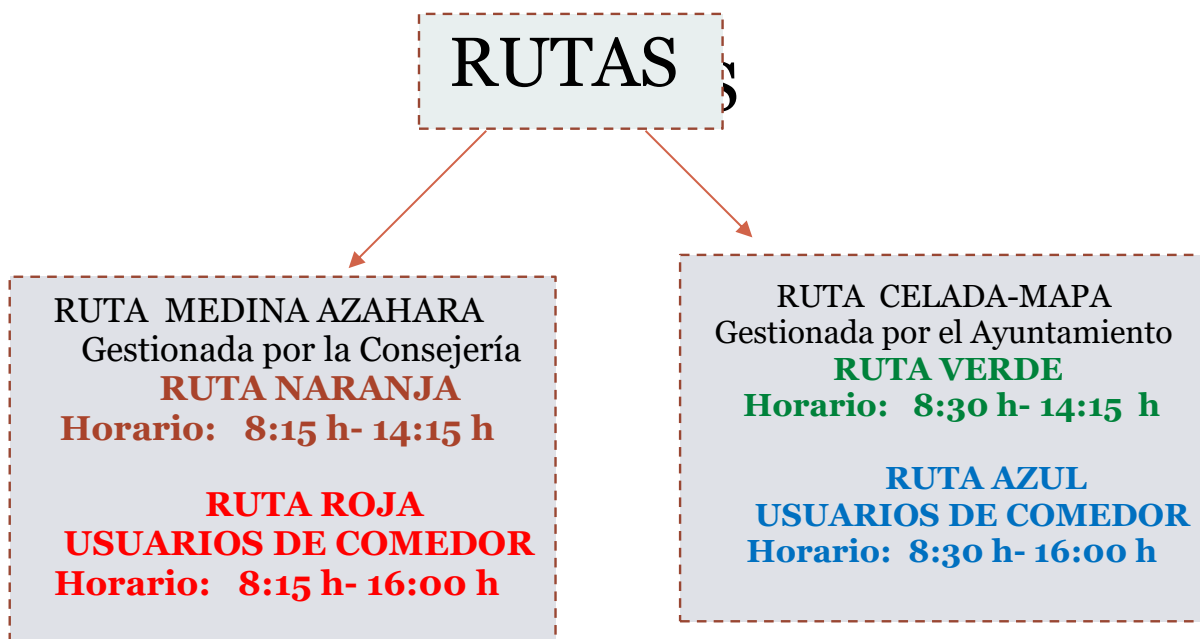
RUTAS

RUTA MEDINA AZAHARA
Gestionada por la Consejería
RUTA NARANJA
Horario: 8:15 h- 14:15 h

RUTA ROJA
USUARIOS DE COMEDOR
Horario: 8:15 h- 16:00 h

RUTA CELADA-MAPA
Gestionada por el Ayuntamiento
RUTA VERDE
Horario: 8:30 h- 14:15 h

RUTA AZUL
USUARIOS DE COMEDOR
Horario: 8:30 h- 16:00 h